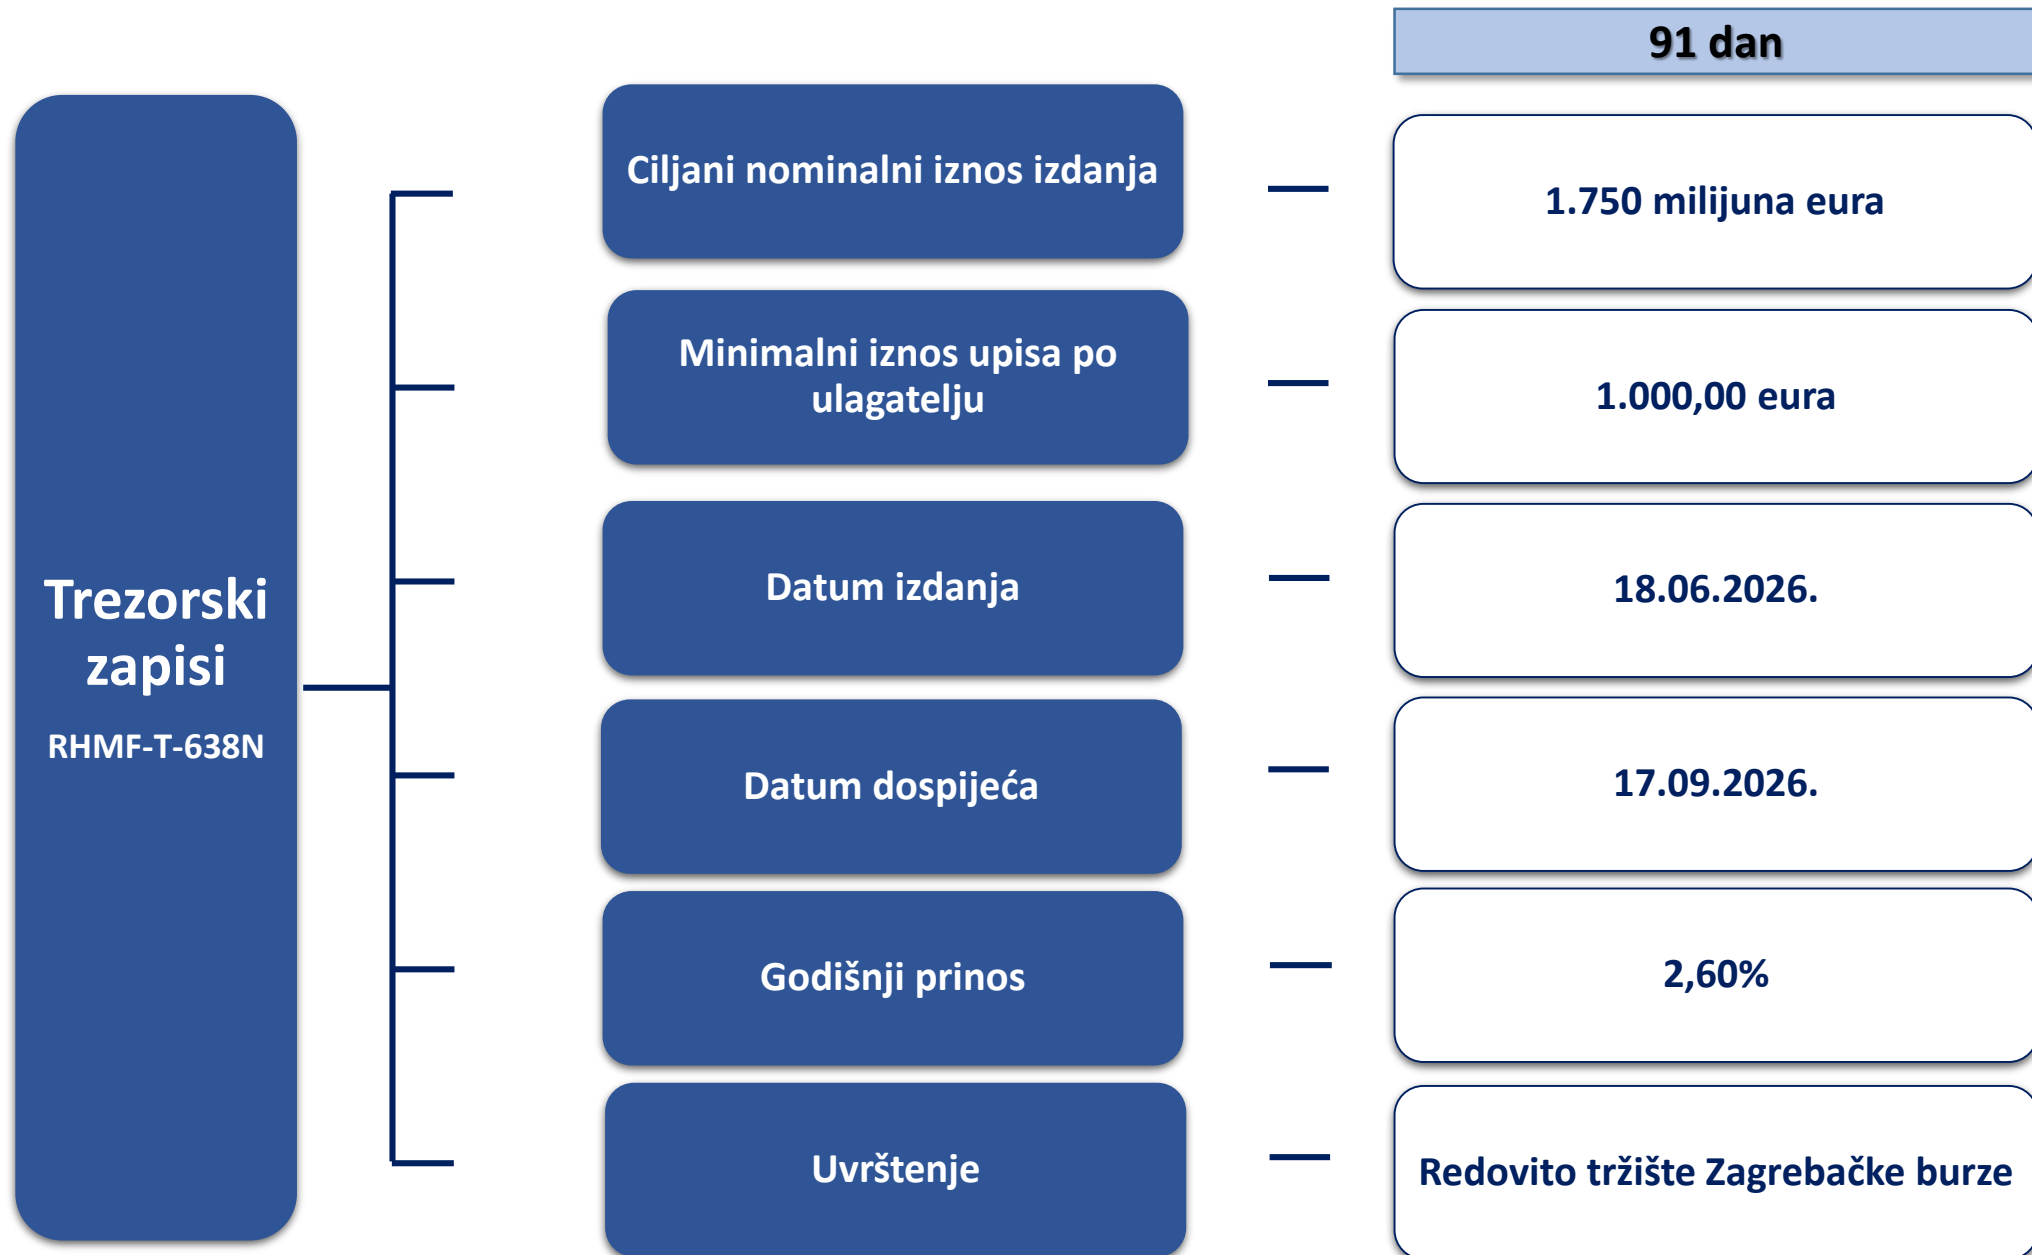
91 dan

Trezorski zapisi

RHMF-T-638N

| | |
|---|---|
| Ciljani nominalni iznos izdanja | 1.750 milijuna eura |
| Minimalni iznos upisa po ulagatelju | 1.000,00 eura |
| Datum izdanja | 18.06.2026. |
| Datum dospijeća | 17.09.2026. |
| Godišnji prinos | 2,60% |
| Uvrštenje | Redovito tržište Zagrebačke burze |